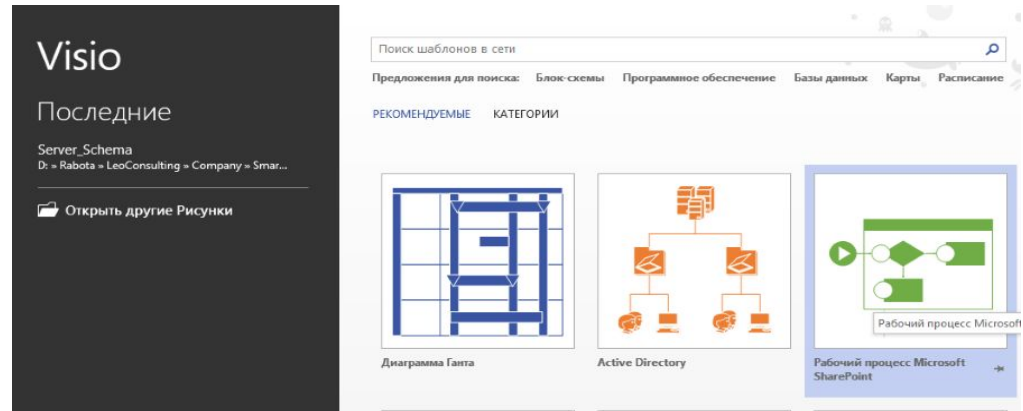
Visio

Последние

Server_Schema
D: » Rabota » LeoConsulting » Company » Smar...

Открыть другие Рисунки

Поиск шаблонов в сети

Предложения для поиска: Блок-схемы Программное обеспечение Базы данных Карты Расписание

РЕКОМЕНДУЕМЫЕ КАТЕГОРИИ

Диаграмма Ганта

Active Directory

Рабочий процесс Microsoft

Рабочий процесс Microsoft SharePoint